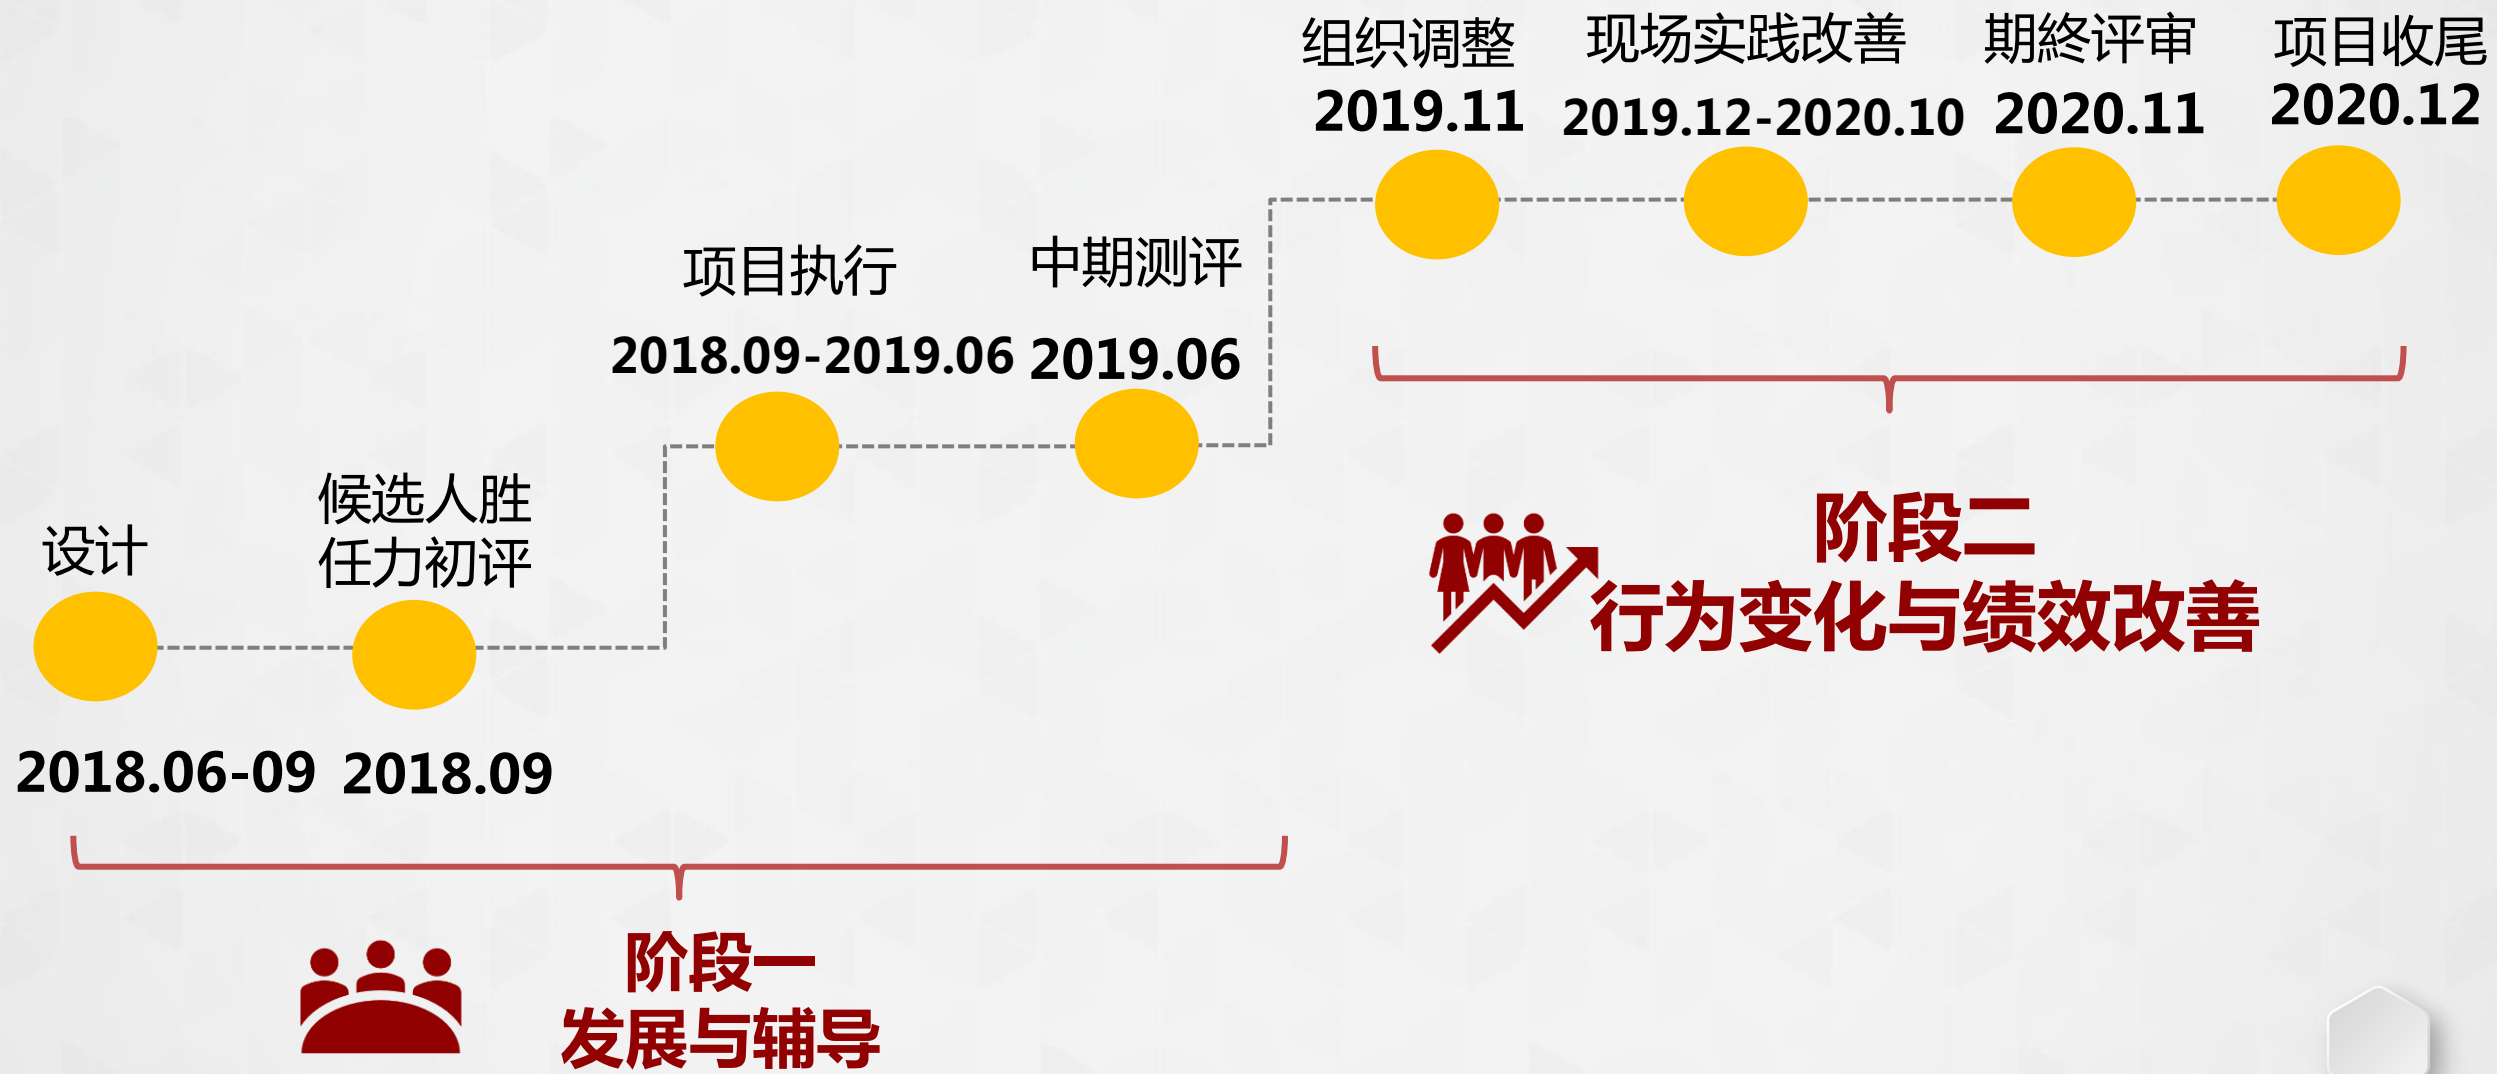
组织调整
2019.11

现场实践改善
2019.12-2020.10

期終评审
2020.11

项目收尾
2020.12

项目执行
2018.09-2019.06

中期测评
2019.06

阶段二
行为变化与绩效改善

设计

候选人胜任力初评

2018.06-09

2018.09

阶段一
发展与辅导